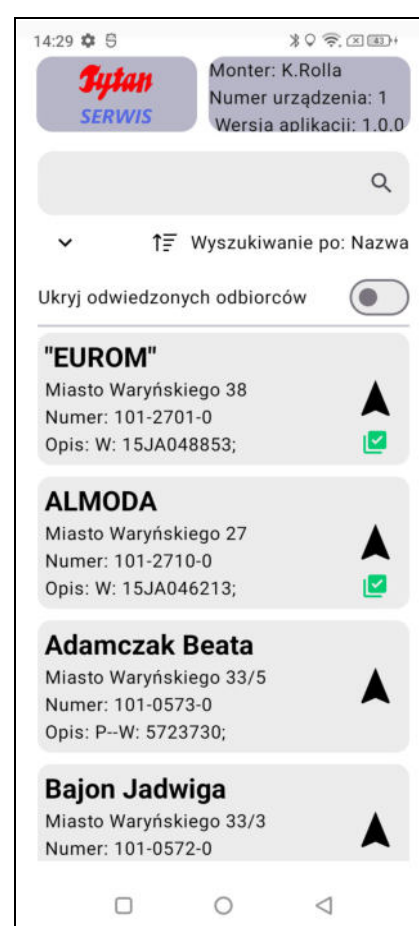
14:29

Tytan
SERWIS

Monter: K.Rolla
Numer urządzenia: 1
Wersja aplikacji: 1.0.0

Wyszukiwanie po: Nazwa

Ukryj odwiedzonych odbiorców

"EUROM"
Miasto Waryńskiego 38
Numer: 101-2701-0
Opis: W: 15JA048853;

ALMODA
Miasto Waryńskiego 27
Numer: 101-2710-0
Opis: W: 15JA046213;

Adamczak Beata
Miasto Waryńskiego 33/5
Numer: 101-0573-0
Opis: P--W: 5723730;

Bajon Jadwiga
Miasto Waryńskiego 33/3
Numer: 101-0572-0